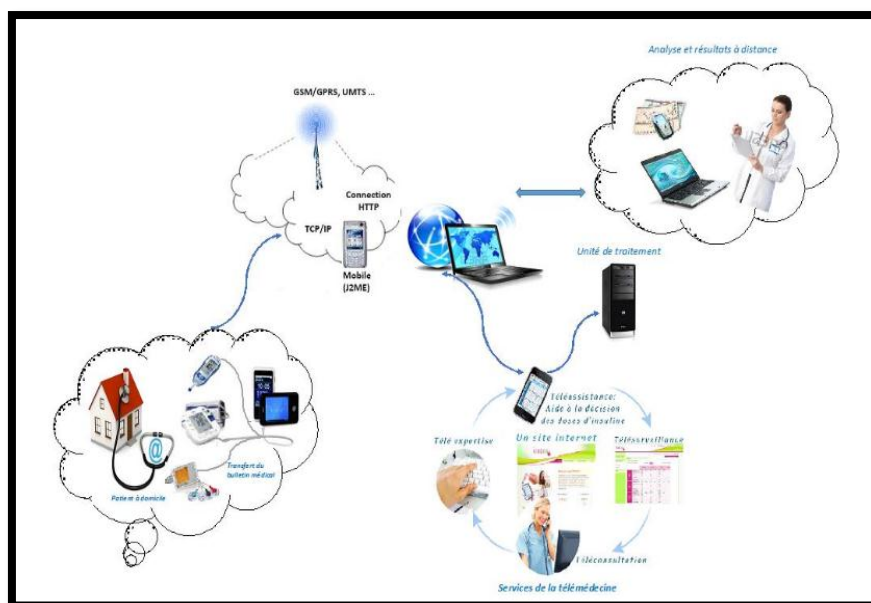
Analyse et résultats à distance

GSM/GPRS, UMTS ...

Connection HTTP

TCP/IP

Mobile (J2ME)

Unité de traitement

Téléassistance: Aide à la décision des doses d'insuline

Télé expertise

Un site internet

Télésurveillance

Téléconsultation

Services de la télémédecine

Transfert du bulletin médical

Patient à domicile